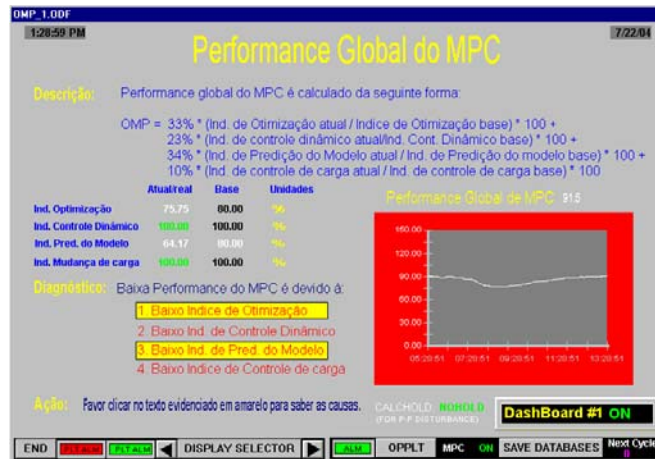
OMP_1.ODF

1:28:59 PM

7/22/04

Performance Global do MPC

Descrição: Performance global do MPC é calculado da seguinte forma:

OMP = 33% * (Ind. de Otimização atual / Indice de Otimização base) * 100 +
23% * (Ind. de controle dinâmico atual/Ind. Cont. Dinâmico base) * 100 +
34% * (Ind. de Predição do Modelo atual / Ind. de Predição do modelo base) * 100 +
10% * (Ind. de controle de carga atual / Ind. de controle de carga base) * 100

| | Atual/real | Base | Unidades |
|---|---|---|---|
| Ind. Optimização | 75.75 | 80.00 | % |
| Ind. Controle Dinâmico | 100.00 | 100.00 | % |
| Ind. Pred. do Modelo | 64.17 | 80.00 | % |
| Ind. Mudança de carga | 100.00 | 100.00 | % |

Performance Global de MPC 91.5

160.00
120.00
90.00
60.00
30.00
0.00
05:20:51 07:20:51 09:20:51 11:20:51 13:20:51

Diagnostico: Baixa Performance do MPC é devido á:

1. Baixo Indice de Otimização
2. Baixo Ind. de Controle Dinâmico
3. Baixo Ind. de Pred. do Modelo
4. Baixo Indice de Controle de carga

Ação: Favor clicar no texto evidenciado em amarelo para saber as causas.

CALCHOLD NOHOLD
(FOR P-F DISTURBANCE)

DashBoard #1 ON

END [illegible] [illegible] DISPLAY SELECTOR ALM OPPLT MPC ON SAVE DATABASES Next Cycle 0